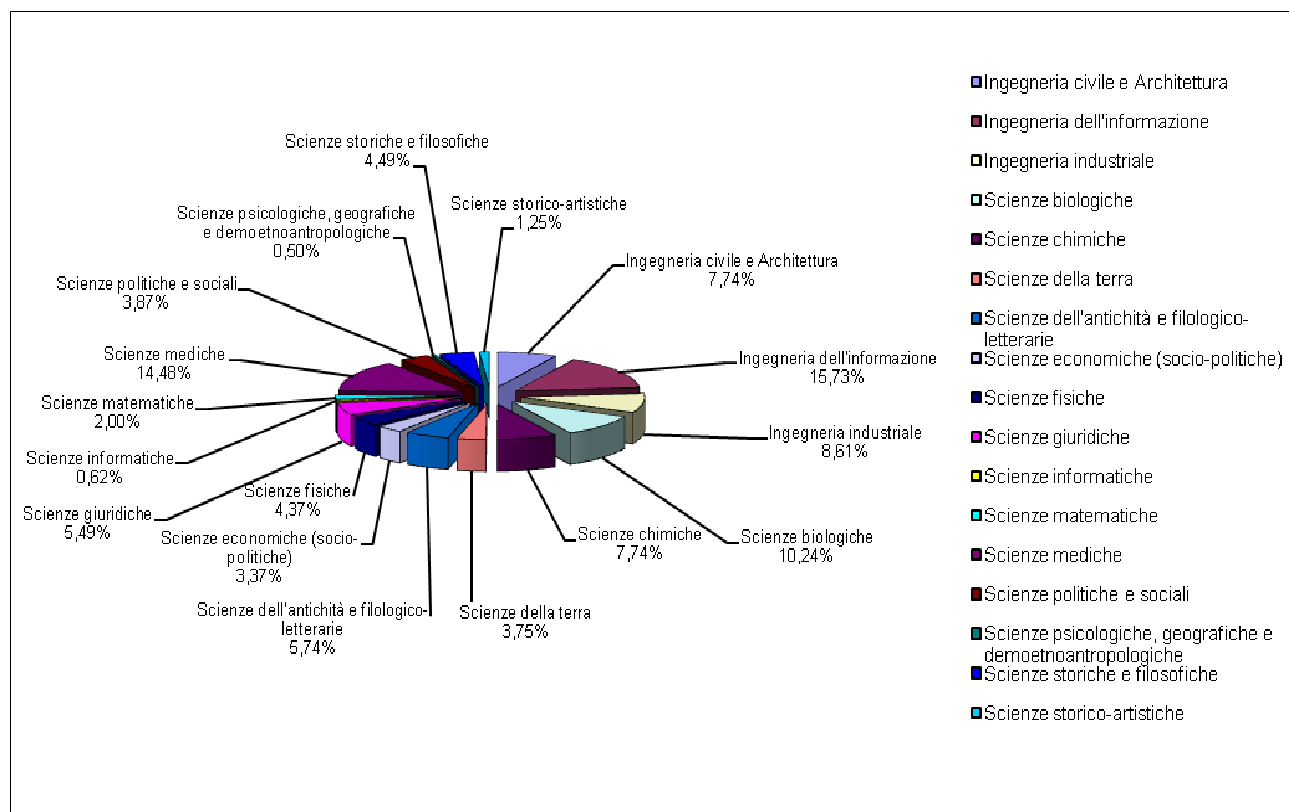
Scienze storiche e filosofiche
4,49%

Scienze storico-artistiche
1,25%

Scienze psicologiche, geografiche e demoetnoantropologiche
0,50%

Ingegneria civile e Architettura
7,74%

Scienze politiche e sociali
3,87%

Ingegneria dell'informazione
15,73%

Scienze mediche
14,48%

Scienze matematiche
2,00%

Ingegneria industriale
8,61%

Scienze informatiche
0,62%

Scienze fisiche
4,37%

Scienze giuridiche
5,49%

Scienze chimiche
7,74%

Scienze biologiche
10,24%

Scienze economiche (socio-politiche)
3,37%

Scienze dell'antichità e filologico-letterarie
5,74%

Scienze della terra
3,75%

Ingegneria civile e Architettura
Ingegneria dell'informazione
Ingegneria industriale
Scienze biologiche
Scienze chimiche
Scienze della terra
Scienze dell'antichità e filologico-letterarie
Scienze economiche (socio-politiche)
Scienze fisiche
Scienze giuridiche
Scienze informatiche
Scienze matematiche
Scienze mediche
Scienze politiche e sociali
Scienze psicologiche, geografiche e demoetnoantropologiche
Scienze storiche e filosofiche
Scienze storico-artistiche